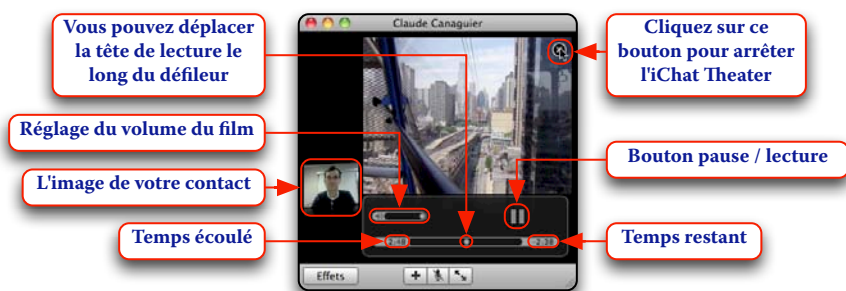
Vous pouvez déplacer la tête de lecture le long du défileur

Claude Canaguier

Cliquez sur ce bouton pour arrêter l'iChat Theater

Réglage du volume du film

Bouton pause / lecture

L'image de votre contact

Temps écoulé

2:48

-2:38

Temps restant

Effets